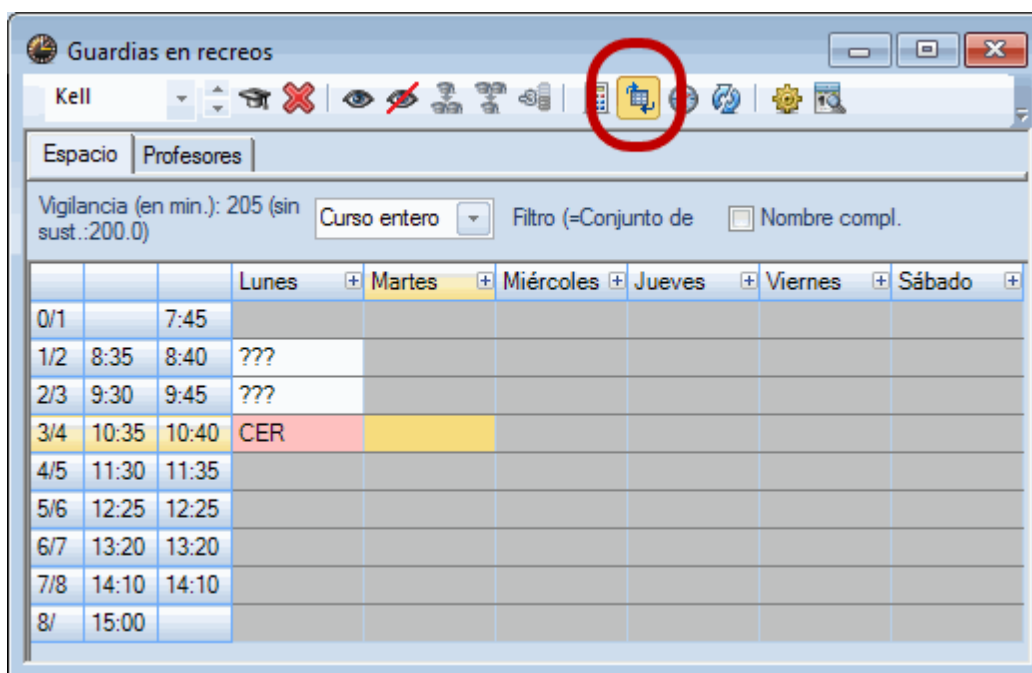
Guardias en recreos

Kell

Espacio | Profesores

Vigilancia (en min.): 205 (sin sust.:200.0)

Curso entero

Filtro (=Conjunto de

Nombre compl.

| | | | Lunes | Martes | Miércoles | Jueves | Viernes | Sábado |
|---|---|---|---|---|---|---|---|---|
| 0/1 | | 7:45 | | | | | | |
| 1/2 | 8:35 | 8:40 | ??? | | | | | |
| 2/3 | 9:30 | 9:45 | ??? | | | | | |
| 3/4 | 10:35 | 10:40 | CER | | | | | |
| 4/5 | 11:30 | 11:35 | | | | | | |
| 5/6 | 12:25 | 12:25 | | | | | | |
| 6/7 | 13:20 | 13:20 | | | | | | |
| 7/8 | 14:10 | 14:10 | | | | | | |
| 8/ | 15:00 | | | | | | | |